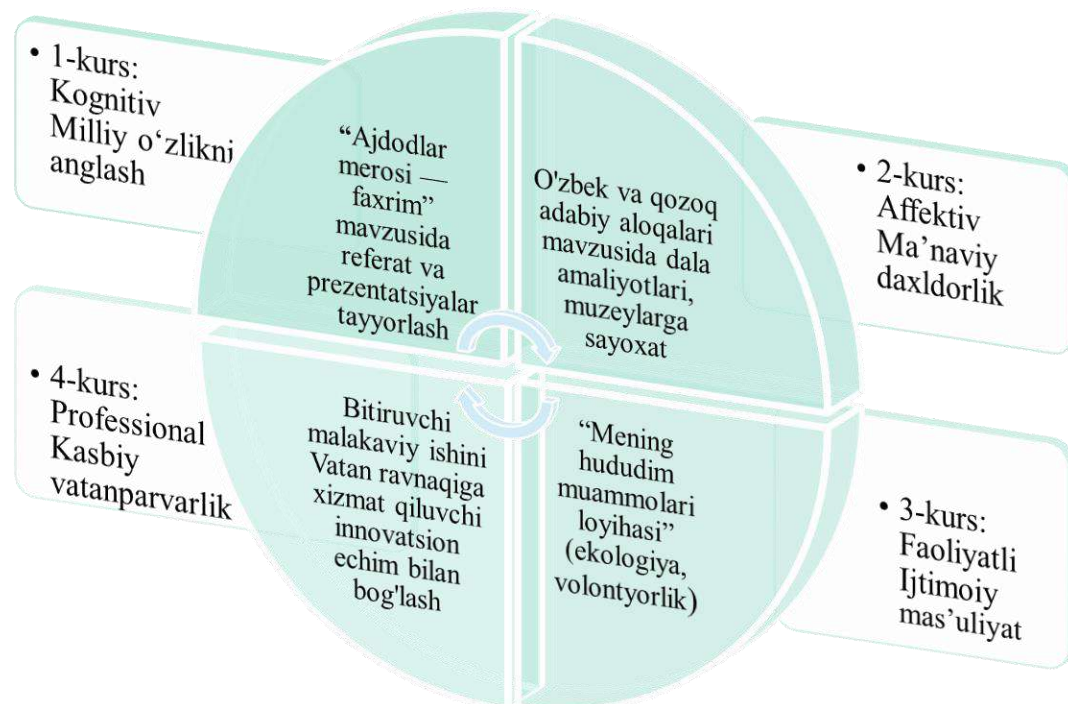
• 1-kurs: Kognitiv Milliy o‘zlikni anglash

“Ajdodlar merosi — faxrim” mavzusida referat va prezentatsiyalar tayyorlash

O'zbek va qozoq adabiy aloqalari mavzusida dala amaliyotlari, muzeylarga sayoxat

• 2-kurs: Affektiv Ma’naviy daxldorlik

• 4-kurs: Professional Kasbiy vatanparvarlik

Bitiruvchi malakaviy ishini Vatan ravnaqiga xizmat qiluvchi innovatsion echim bilan bog'lash

“Mening hududim muammolari loyihasi” (ekologiya, volontyorlik)

• 3-kurs: Faoliyatli Ijtimoiy mas’uliyat